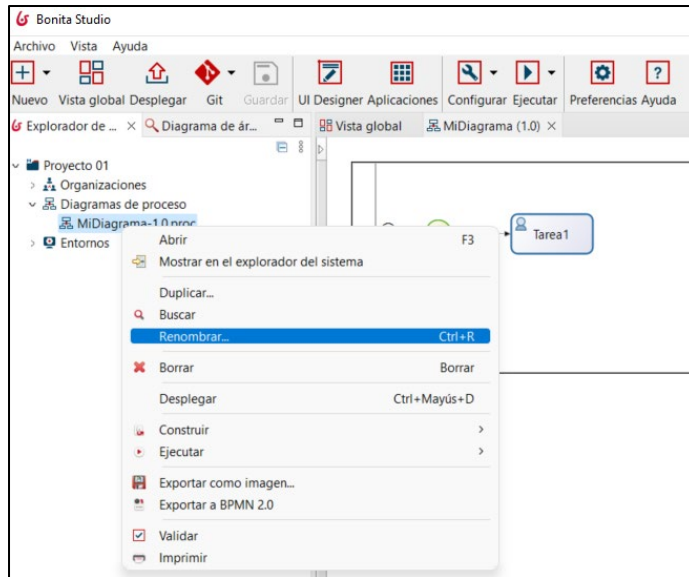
Bonita Studio

Archivo Vista Ayuda

Nuevo Vista global Desplegar Git Guardar UI Designer Aplicaciones Configurar Ejecutar Preferencias Ayuda

Explorador de ... × Diagrama de ár...

Vista global MiDiagrama (1.0) ×

Proyecto 01
Organizaciones
Diagramas de proceso
MiDiagrama-1.0.proc
Entornos

Tarea1

Abrir F3
Mostrar en el explorador del sistema
Duplicar...
Buscar
Renombrar... Ctrl+R
Borrar Borrar
Desplegar Ctrl+Mayús+D
Construir
Ejecutar
Exportar como imagen...
Exportar a BPMN 2.0
Validar
Imprimir